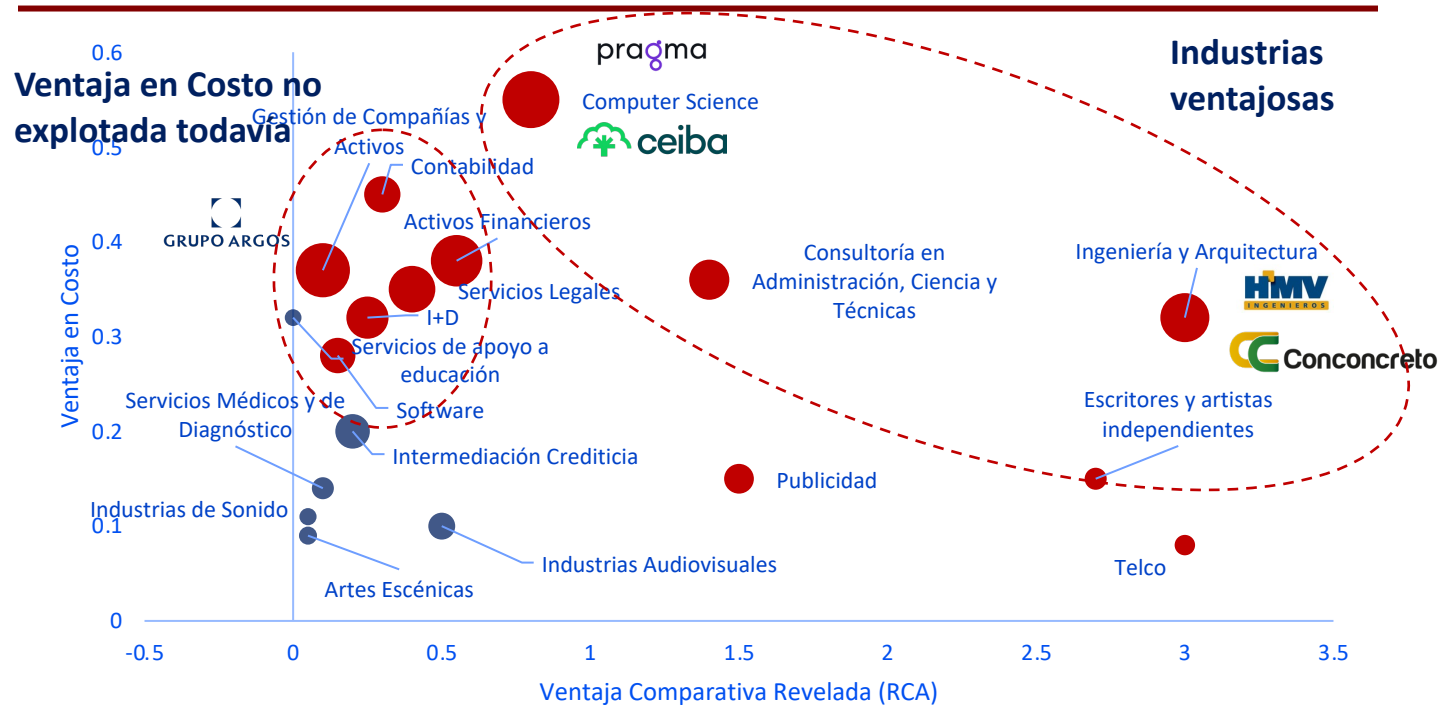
Ventaja en Costo no explotada todavía

Industrias ventajosas

pragma

Computer Science

ceiba

Gestión de Compañías y Activos

Contabilidad

Activos Financieros

GRUPO ARGOS

Consultoría en Administración, Ciencia y Técnicas

Ingeniería y Arquitectura

HMV INGENIEROS

Conconcreto

Servicios Legales

I+D

Servicios de apoyo a educación

Software

Servicios Médicos y de Diagnóstico

Intermediación Crediticia

Escritores y artistas independientes

Publicidad

Industrias de Sonido

Industrias Audiovisuales

Artes Escénicas

Telco

Ventaja en Costo

0.6
0.5
0.4
0.3
0.2
0.1
0

-0.5
0
0.5
1
1.5
2
2.5
3
3.5

Ventaja Comparativa Revelada (RCA)